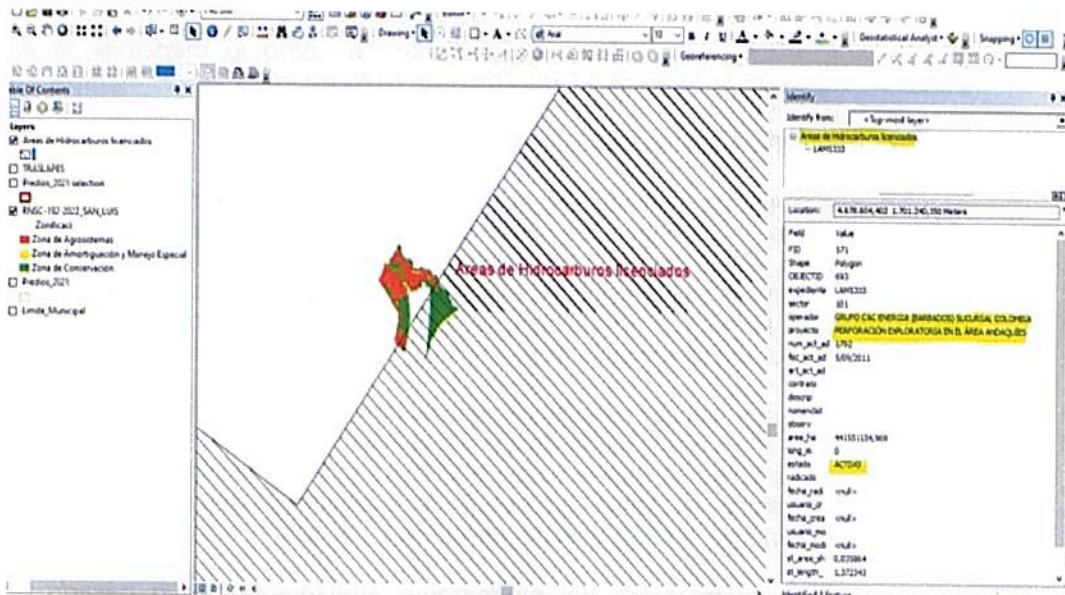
Drawing • Arial 10 B I U Geostatistical Analyst • Snapping • Georeferencing •

ble Of Contents

Layers
Areas de Hidrocarburos licenciados
TRASLAPES
Predios_2021 selection
RNSC-192-2022_SAN_LUIS
Zonificaci
Zona de Agrosistemas
Zona de Amortiguación y Manejo Especial
Zona de Conservacion
Predios_2021
Limite_Municipal

Areas de Hidrocarburos licenciados

Identify
Identify from: <Top-most layer>
Areas de Hidrocarburos licenciados
LAMS333

Location: 4.678.604,403 1.701.240,350 Meters

| Field | Value |
|---|---|
| FID | 571 |
| Shape | Polygon |
| OBJECTID | 693 |
| expediente | LAMS333 |
| sector | 101 |
| operador | GRUPO C&C ENERGIA (BARBADOS) SUCURSAL COLOMBIA |
| proyecto | PERFORACIÓN EXPLORATORIA EN EL ÁREA ANDAQUÍES |
| num_act_ad | 1792 |
| fec_act_ad | 5/09/2011 |
| art_act_ad | |
| contrato | |
| descrip | |
| nomenclat | |
| observ | |
| area_ha | 441551154,969 |
| long_m | 0 |
| estado | ACTIVO |
| radicado | |
| fecha_rad | <null> |
| usuario_cr | |
| fecha_crea | <null> |
| usuario_mo | |
| fecha_modi | <null> |
| st_area_sh | 0,035864 |
| st_length_ | 1,572343 |

Identified 1 feature